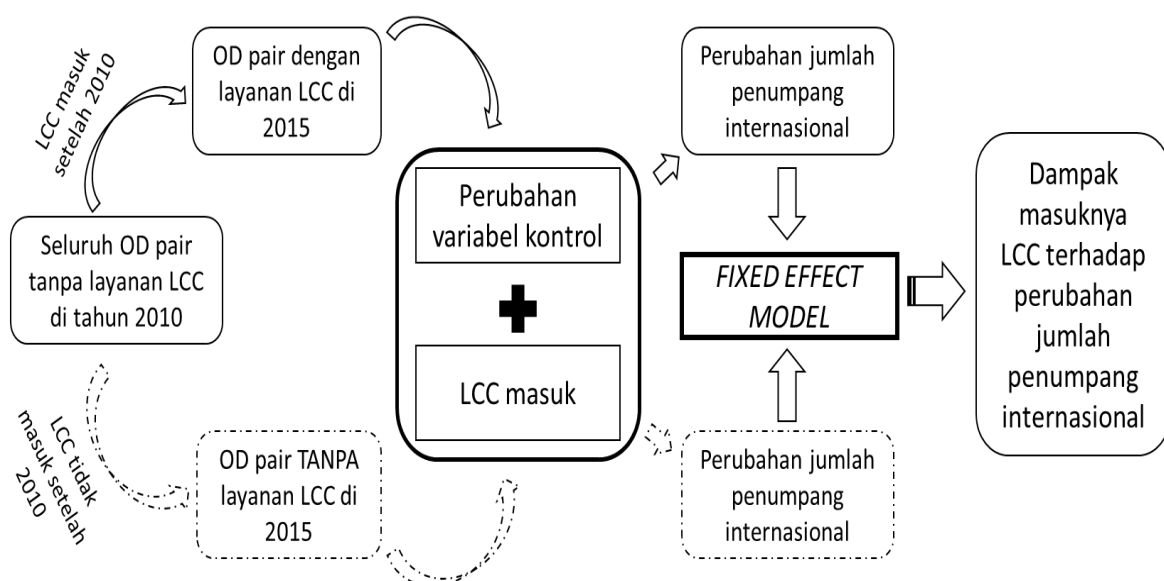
LCC masuk setelah 2010

OD pair dengan layanan LCC di 2015

Seluruh OD pair tanpa layanan LCC di tahun 2010

LCC tidak masuk setelah 2010

OD pair TANPA layanan LCC di 2015

Perubahan variabel kontrol

LCC masuk

Perubahan jumlah penumpang internasional

*FIXED EFFECT MODEL*

Perubahan jumlah penumpang internasional

Dampak masuknya LCC terhadap perubahan jumlah penumpang internasional